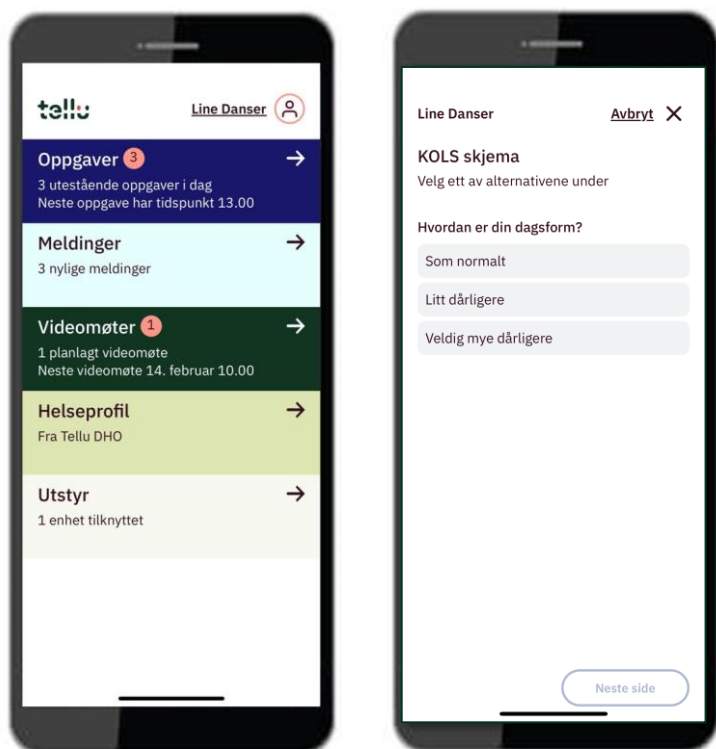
tellu

Line Danser

Oppgaver 3
3 utestående oppgaver i dag
Neste oppgave har tidspunkt 13.00

Meldinger
3 nylige meldinger

Videomøter 1
1 planlagt videomøte
Neste videomøte 14. februar 10.00

Helseprofil
Fra Tellu DHO

Utstyr
1 enhet tilknyttet

Line Danser

Avbryt

KOLS skjema
Velg ett av alternativene under

Hvordan er din dagsform?

Som normalt

Litt dårligere

Veldig mye dårligere

Neste side